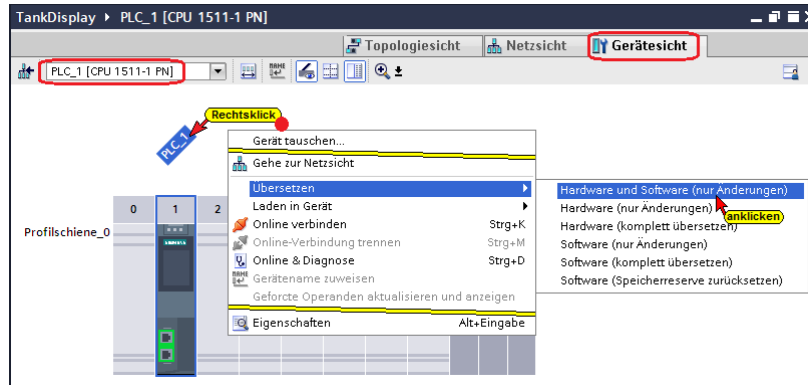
TankDisplay ▸ PLC_1 [CPU 1511-1 PN]

Topologiesicht | Netzsicht | Gerätesicht

PLC_1 [CPU 1511-1 PN]

Rechtsklick

PLC_1

0 | 1 | 2

Profilschiene_0

SIEMENS

Gerät tauschen...
Gehe zur Netzsicht
Übersetzen
Laden in Gerät
Online verbinden Strg+K
Online-Verbindung trennen Strg+M
Online & Diagnose Strg+D
Gerätename zuweisen
Geforcte Operanden aktualisieren und anzeigen
Eigenschaften Alt+Eingabe

Hardware und Software (nur Änderungen)
Hardware (nur Änderungen)
Hardware (komplett übersetzen)
Software (nur Änderungen)
Software (komplett übersetzen)
Software (Speicherreserve zurücksetzen)

anklicken